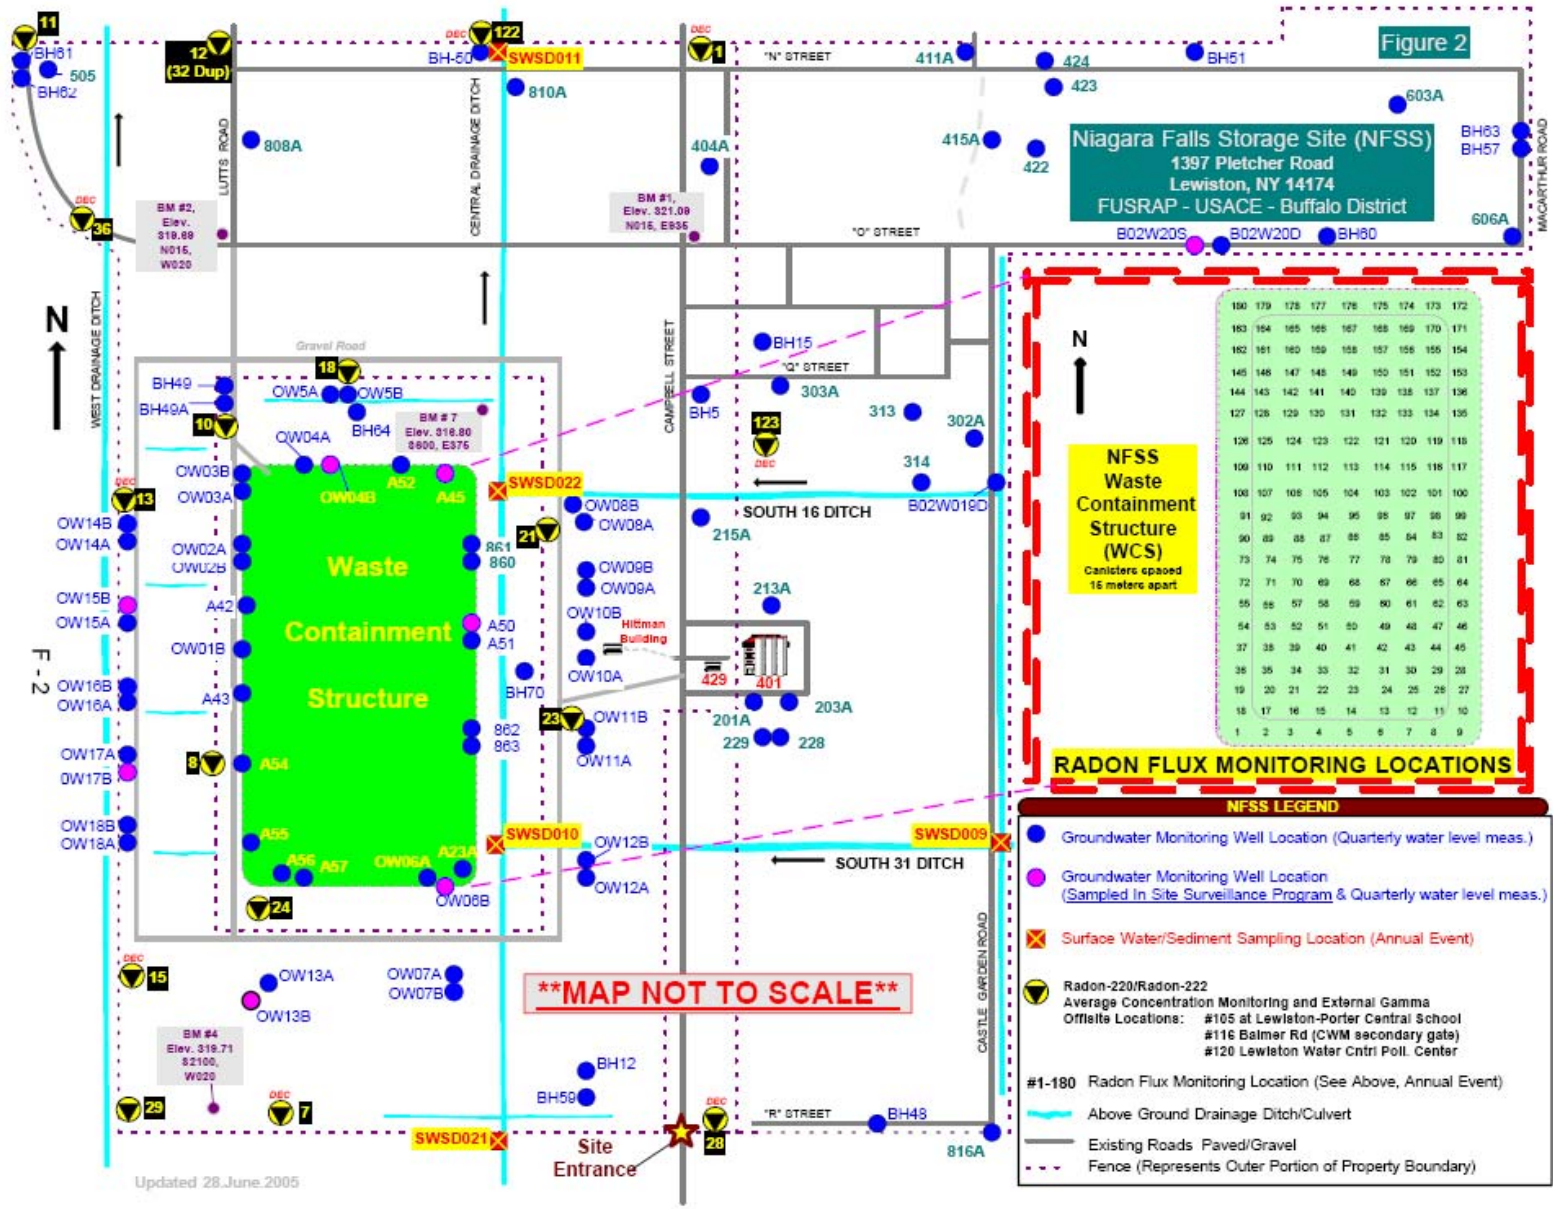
Figure 2

Niagara Falls Storage Site (NFSS)
1397 Pletcher Road
Lewiston, NY 14174
FUSRAP - USACE - Buffalo District

11 BH61 505 BH62
12 (32 Dup)
DEC 122 BH-50 SWSD011 810A
DEC 1 "N" STREET 411A 424 423 BH51 603A
LUTTS ROAD 808A CENTRAL DRAINAGE DITCH 404A 415A 422 BH63 BH57 MACARTHUR ROAD 606A
BM #2, Elev. 319.69 N015, W020
BM #1, Elev. 321.09 N015, E835
DEC 36
"O" STREET
B02W20S B02W20D BH60
N
WEST DRAINAGE DITCH
Gravel Road
CAMPBELL STREET
BH15 "Q" STREET 303A BH5 313 302A
18 BH49 BH49A OW5A OW5B BH64
BM # 7 Elev. 318.80 S600, E375
10 OW04A OW04B A52 A45
123 DEC
314
OW03B OW03A
DEC 13
SWSD022 OW08B OW08A SOUTH 16 DITCH B02W019D 215A
OW14B OW14A
21 861 860
OW02A OW02B
Waste Containment Structure
OW09B OW09A
213A
OW15B OW15A A42
OW10B Hittman Building
A50 A51
OW01B
OW10A 429 401
F-2
OW16B OW16A A43 BH70
23 OW11B 201A 203A
862 863 OW11A 229 228
OW17A 0W17B 8 A54
OW18B OW18A
SWSD010 OW12B OW12A SWSD009 SOUTH 31 DITCH
A55 A56 A57 OW06A A23A OW06B
24
CASTLE GARDEN ROAD
DEC 15 OW13A OW13B OW07A OW07B
**MAP NOT TO SCALE**
BM #4 Elev. 319.71 S2100, W020
BH12 BH59
29 DEC 7
SWSD021 Site Entrance DEC 28 "R" STREET BH48 816A
Updated 28 June 2005

N
NFSS Waste Containment Structure (WCS)
Canisters spaced 15 meters apart

| 180 | 179 | 178 | 177 | 176 | 175 | 174 | 173 | 172 |
|---|---|---|---|---|---|---|---|---|
| 163 | 164 | 165 | 166 | 167 | 168 | 169 | 170 | 171 |
| 162 | 161 | 160 | 159 | 158 | 157 | 156 | 155 | 154 |
| 145 | 146 | 147 | 148 | 149 | 150 | 151 | 152 | 153 |
| 144 | 143 | 142 | 141 | 140 | 139 | 138 | 137 | 136 |
| 127 | 128 | 129 | 130 | 131 | 132 | 133 | 134 | 135 |
| 126 | 125 | 124 | 123 | 122 | 121 | 120 | 119 | 118 |
| 109 | 110 | 111 | 112 | 113 | 114 | 115 | 116 | 117 |
| 108 | 107 | 106 | 105 | 104 | 103 | 102 | 101 | 100 |
| 91 | 92 | 93 | 94 | 95 | 96 | 97 | 98 | 99 |
| 90 | 89 | 88 | 87 | 86 | 85 | 84 | 83 | 82 |
| 73 | 74 | 75 | 76 | 77 | 78 | 79 | 80 | 81 |
| 72 | 71 | 70 | 69 | 68 | 67 | 66 | 65 | 64 |
| 55 | 56 | 57 | 58 | 59 | 60 | 61 | 62 | 63 |
| 54 | 53 | 52 | 51 | 50 | 49 | 48 | 47 | 46 |
| 37 | 38 | 39 | 40 | 41 | 42 | 43 | 44 | 45 |
| 36 | 35 | 34 | 33 | 32 | 31 | 30 | 29 | 28 |
| 19 | 20 | 21 | 22 | 23 | 24 | 25 | 26 | 27 |
| 18 | 17 | 16 | 15 | 14 | 13 | 12 | 11 | 10 |
| 1 | 2 | 3 | 4 | 5 | 6 | 7 | 8 | 9 |

RADON FLUX MONITORING LOCATIONS

NFSS LEGEND
Groundwater Monitoring Well Location (Quarterly water level meas.)
Groundwater Monitoring Well Location (Sampled In Site Surveillance Program & Quarterly water level meas.)
Surface Water/Sediment Sampling Location (Annual Event)
Radon-220/Radon-222 Average Concentration Monitoring and External Gamma
Offsite Locations: #105 at Lewiston-Porter Central School
#116 Balmer Rd (CWM secondary gate)
#120 Lewiston Water Cntrl Poll. Center
#1-180 Radon Flux Monitoring Location (See Above, Annual Event)
Above Ground Drainage Ditch/Culvert
Existing Roads Paved/Gravel
Fence (Represents Outer Portion of Property Boundary)